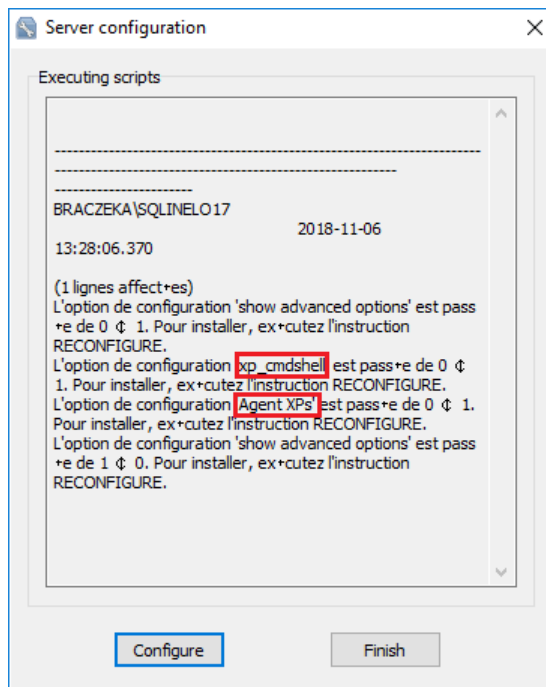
Server configuration

Executing scripts

----------------------------------------------------------------------------------------------------------------------------------
----------------------
BRACZEKA\SQLINELO17 2018-11-06 13:28:06.370

(1 lignes affect+es)
L'option de configuration 'show advanced options' est pass+e de 0 ¢ 1. Pour installer, ex+cutez l'instruction RECONFIGURE.
L'option de configuration 'xp_cmdshell' est pass+e de 0 ¢ 1. Pour installer, ex+cutez l'instruction RECONFIGURE.
L'option de configuration 'Agent XPs' est pass+e de 0 ¢ 1. Pour installer, ex+cutez l'instruction RECONFIGURE.
L'option de configuration 'show advanced options' est pass+e de 1 ¢ 0. Pour installer, ex+cutez l'instruction RECONFIGURE.

Configure Finish